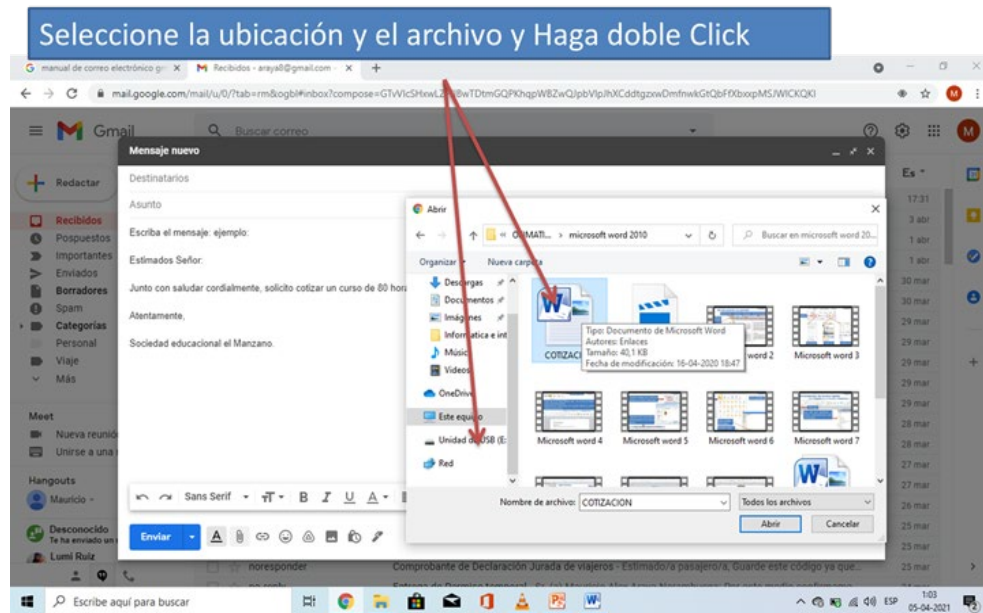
Seleccione la ubicación y el archivo y Haga doble Click

manual de correo electrónico gr × Recibidos - arayall@gmail.com × +

mail.google.com/mail/u/0/?tab=rm&ogbl#inbox?compose=GTvVlcSHxwLZ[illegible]BwTDtmGQPKhqpWBZwQJpbVlpJhXCddtgzxwDmfnwkGtQbFfXbixpMSJWICKQKI

Gmail Buscar correo

Redactar
Recibidos
Pospuestos
Importantes
Enviados
Borradores
Spam
Categorías
Personal
Viaje
Más

Meet
Nueva reunión
Unirse a una

Hangouts
Mauricio

Desconocido
Te ha enviado un
Lumi Ruiz

Mensaje nuevo
Destinatarios
Asunto
Escriba el mensaje: ejemplo:
Estimados Señor:
Junto con saludar cordialmente, solicito cotizar un curso de 80 hora
Atentamente,
Sociedad educacional el Manzano.

Sans Serif
Enviar

Abrir
« OFIMATI... › microsoft word 2010
Buscar en microsoft word 20...
Organizar ▾ Nueva carpeta
Descargas
Documentos
Imágenes
Informática e int
Música
Videos
OneDrive
Este equipo
Unidad de USB (E:
Red

COTIZACI
Tipo: Documento de Microsoft Word
Autores: Enlaces
Tamaño: 40,1 KB
Fecha de modificación: 16-04-2020 18:47
word 2
Microsoft word 3
Microsoft word 4
Microsoft word 5
Microsoft word 6
Microsoft word 7

Nombre de archivo: COTIZACION
Todos los archivos
Abrir
Cancelar

Es
17:31
3 abr
1 abr
1 abr
30 mar
30 mar
29 mar
29 mar
29 mar
29 mar
29 mar
29 mar
28 mar
28 mar
27 mar
27 mar
26 mar
25 mar
25 mar

noresponder
Comprobante de Declaración Jurada de viajeros - Estimado/a pasajero/a, Guarde este código ya que...

Escribe aquí para buscar
ESP 1:03 05-04-2021